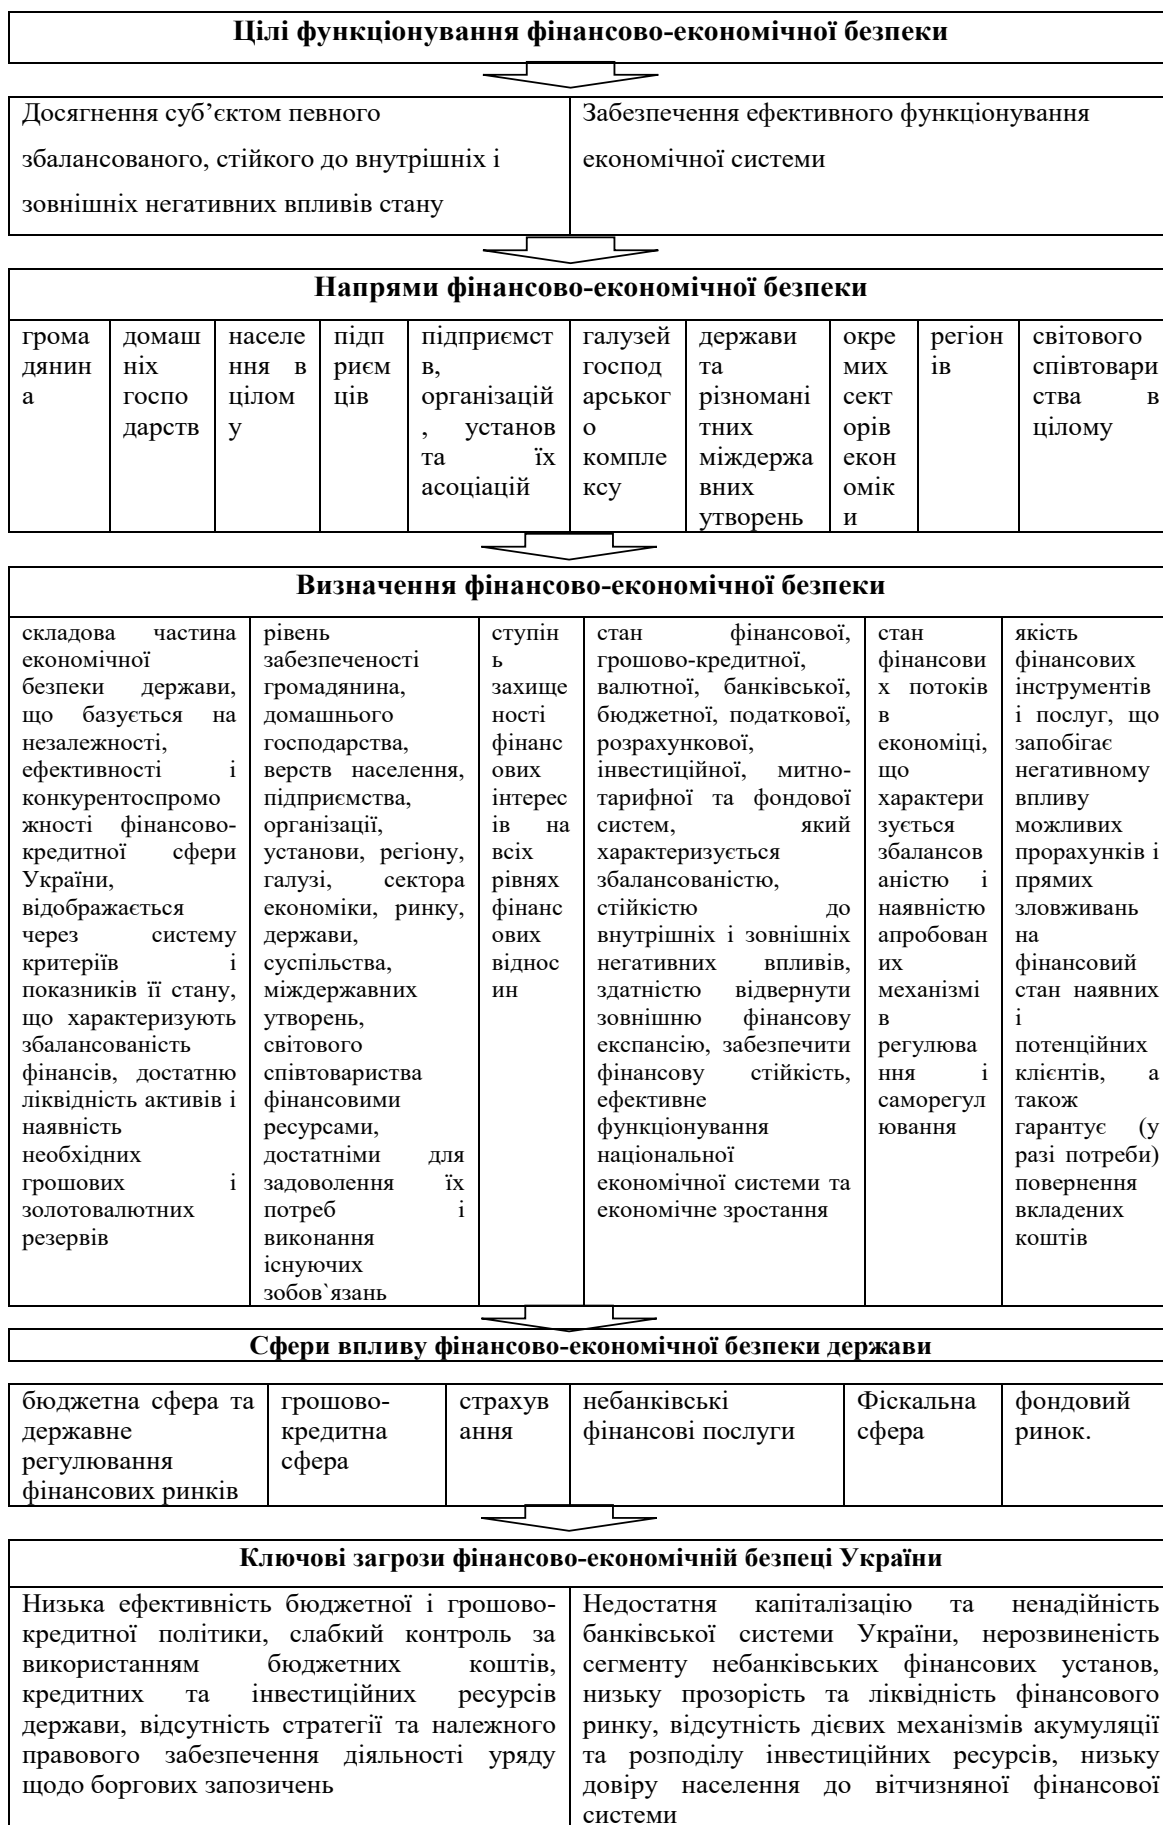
**Цілі функціонування фінансово-економічної безпеки**

| Досягнення суб'єктом певного збалансованого, стійкого до внутрішніх і зовнішніх негативних впливів стану | Забезпечення ефективного функціонування економічної системи |
|---|---|

**Напрями фінансово-економічної безпеки**

| громадянина | домашніх господарств | населення в цілому | підприємців | підприємств, організацій, установ та їх асоціацій | галузей господарського комплексу | держави та різноманітних міждержавних утворень | окремих секторів економіки | регіонів | світового співтовариства в цілому |
|---|---|---|---|---|---|---|---|---|---|

**Визначення фінансово-економічної безпеки**

| складова частина економічної безпеки держави, що базується на незалежності, ефективності і конкурентоспроможності фінансово-кредитної сфери України, відображається через систему критеріїв і показників її стану, що характеризують збалансованість фінансів, достатню ліквідність активів і наявність необхідних грошових і золотовалютних резервів | рівень забезпеченості громадянина, домашнього господарства, верств населення, підприємства, організації, установи, регіону, галузі, сектора економіки, ринку, держави, суспільства, міждержавних утворень, світового співтовариства фінансовими ресурсами, достатніми для задоволення їх потреб і виконання існуючих зобов`язань | ступінь захищеності фінансових інтересів на всіх рівнях фінансових відносин | стан фінансової, грошово-кредитної, валютної, банківської, бюджетної, податкової, розрахункової, інвестиційної, митно-тарифної та фондової систем, який характеризується збалансованістю, стійкістю до внутрішніх і зовнішніх негативних впливів, здатністю відвернути зовнішню фінансову експансію, забезпечити фінансову стійкість, ефективне функціонування національної економічної системи та економічне зростання | стан фінансових потоків в економіці, що характеризується збалансованістю і наявністю апробованих механізмів регулювання і саморегулювання | якість фінансових інструментів і послуг, що запобігає негативному впливу можливих прорахунків і прямих зловживань на фінансовий стан наявних і потенційних клієнтів, а також гарантує (у разі потреби) повернення вкладених коштів |
|---|---|---|---|---|---|

**Сфери впливу фінансово-економічної безпеки держави**

| бюджетна сфера та державне регулювання фінансових ринків | грошово-кредитна сфера | страхування | небанківські фінансові послуги | Фіскальна сфера | фондовий ринок. |
|---|---|---|---|---|---|

**Ключові загрози фінансово-економічній безпеці України**

| Низька ефективність бюджетної і грошово-кредитної політики, слабкий контроль за використанням бюджетних коштів, кредитних та інвестиційних ресурсів держави, відсутність стратегії та належного правового забезпечення діяльності уряду щодо боргових запозичень | Недостатня капіталізацію та ненадійність банківської системи України, нерозвиненість сегменту небанківських фінансових установ, низьку прозорість та ліквідність фінансового ринку, відсутність дієвих механізмів акумуляції та розподілу інвестиційних ресурсів, низьку довіру населення до вітчизняної фінансової системи |
|---|---|